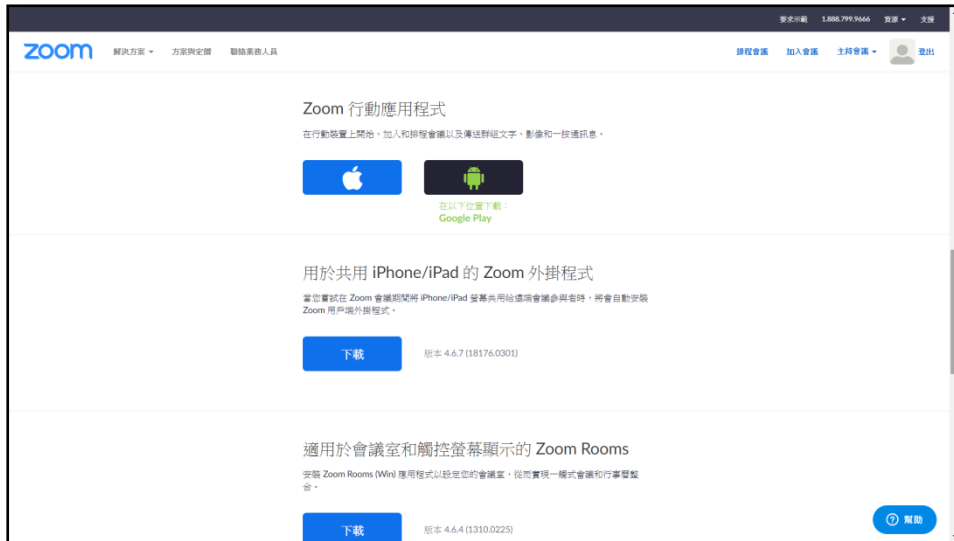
要求示範 1.888.799.9666 資源 ▾ 支援

zoom 解決方案 ▾ 方案與定價 聯絡業務人員 排程會議 加入會議 主持會議 ▾ 登出

Zoom 行動應用程式

在行動裝置上開始、加入和排程會議以及傳送群組文字、影像和一按通訊息。

在以下位置下載：
Google Play

用於共用 iPhone/iPad 的 Zoom 外掛程式

當您嘗試在 Zoom 會議期間將 iPhone/iPad 螢幕共用給遠端會議參與者時，將會自動安裝 Zoom 用戶端外掛程式。

下載 版本 4.6.7 (18176.0301)

適用於會議室和觸控螢幕顯示的 Zoom Rooms

安裝 Zoom Rooms (Win) 應用程式以設定您的會議室，從而實現一觸式會議和行事曆整合。

下載 版本 4.6.4 (1310.0225)

幫助